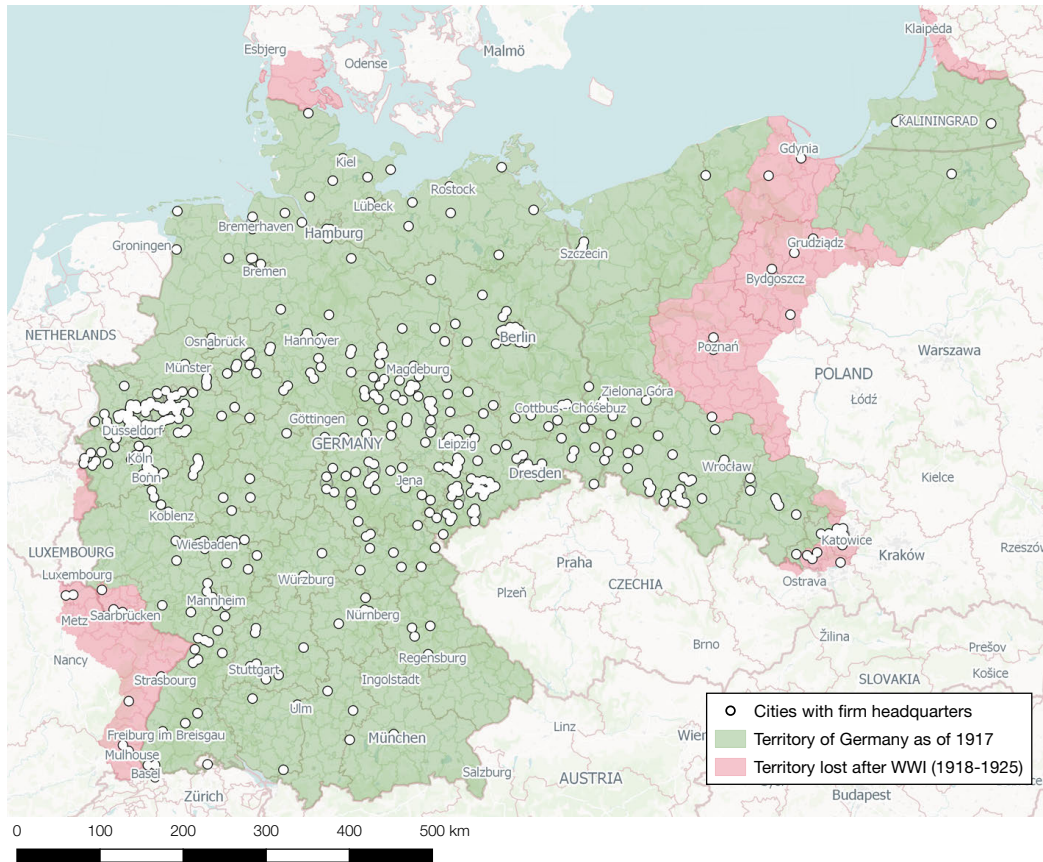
Klaipėda
Esbjerg
Malmö
Odense
KALININGRAD
Gdynia
Kiel
Rostock
Lübeck
Bremerhaven
Hamburg
Groningen
Grudziądz
Bremen
Szczecin
Bydgoszcz
NETHERLANDS
Osnabrück
Hannover
Berlin
Poznań
Warszawa
Münster
Magdeburg
POLAND
Zielona Góra
Łódź
Cottbus - Chóśebuz
Düsseldorf
Göttingen
GERMANY
Leipzig
Köln
Bonn
Dresden
Wrocław
Jena
Kielce
Koblenz
LUXEMBOURG
Wiesbaden
Katowice
Kraków
Rzeszów
Praha
Luxembourg
CZECHIA
Würzburg
Ostrava
Plzeň
Mannheim
Saarbrücken
Metz
Nürnberg
Brno
Žilina
Nancy
Prešov
Regensburg
Stuttgart
Košice
Strasbourg
Ingolstadt
SLOVAKIA
Ulm
Linz
Freiburg im Breisgau
München
Wien
Mulhouse
Basel
Salzburg
AUSTRIA
Zürich
Budapest
Cities with firm headquarters
Territory of Germany as of 1917
Territory lost after WWI (1918-1925)
0
100
200
300
400
500 km